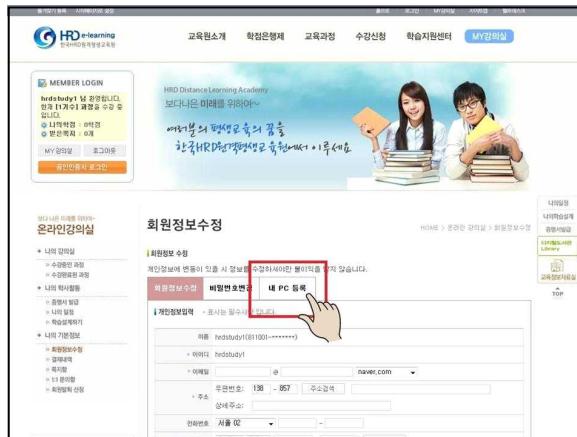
HRD e-learning
한국HRD원격평생교육원

교육원소개 학점은행제 교육과정 수강신청 학습지원센터 MY강의실

MEMBER LOGIN
hrdstudy1 님 환영합니다.
현재 [1개]의 과정을 수강 중 입니다.
나의쪽지 : 0건
받은쪽지 : 0개
MY강의실 로그아웃
공인인증서 로그인

HRD Distance Learning Academy
보다나은 미래를 위하여~
여러분의 평생교육의 꿈을
한국HRD원격평생교육원에서 이루세요

나의일정
나의학습계획
강의서비스
디지털도서관 Library
교육원 보고서

TOP

보다 나은 미래를 위하여~
온라인강의실

나의 강의실
수강중인 과정
수강완료된 과정
나의 학사활동
증명서 발급
나의 일정
학습설계하기
나의 기본정보
회원정보수정
결제내역
쪽지함
1:1 문의함
회원탈퇴 신청

회원정보수정
HOME > 온라인 강의실 > 회원정보수정

회원정보 수정
개인정보에 변동이 있을 시 정보를 수정하셔야만 불이익을 받지 않습니다.

회원정보수정 비밀번호변경 내 PC 등록

개인정보입력 · 표시는 필수 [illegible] 입니다.

이름 hrdstudy1(881001-*******)
아이디 hrdstudy1
이메일 @ naver.com
주소 우편번호: 138 - 857 주소검색
상세주소:
전화번호 서울 02 - -